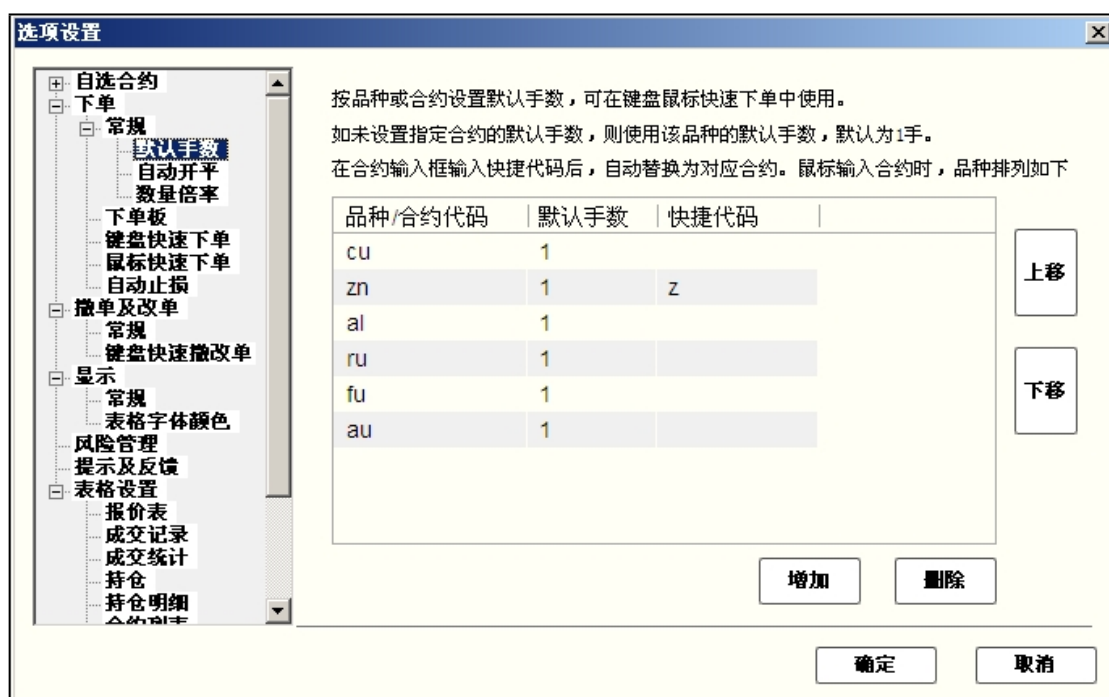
选项设置

自选合约
下单
常规
默认手数
自动开平
数量倍率
下单板
键盘快速下单
鼠标快速下单
自动止损
撤单及改单
常规
键盘快速撤改单
显示
常规
表格字体颜色
风险管理
提示及反馈
表格设置
报价表
成交记录
成交统计
持仓
持仓明细
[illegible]

按品种或合约设置默认手数，可在键盘鼠标快速下单中使用。

如未设置指定合约的默认手数，则使用该品种的默认手数，默认为1手。

在合约输入框输入快捷代码后，自动替换为对应合约。鼠标输入合约时，品种排列如下

| 品种/合约代码 | 默认手数 | 快捷代码 |
|---|---|---|
| cu | 1 | |
| zn | 1 | z |
| al | 1 | |
| ru | 1 | |
| fu | 1 | |
| au | 1 | |

上移

下移

增加

删除

确定

取消